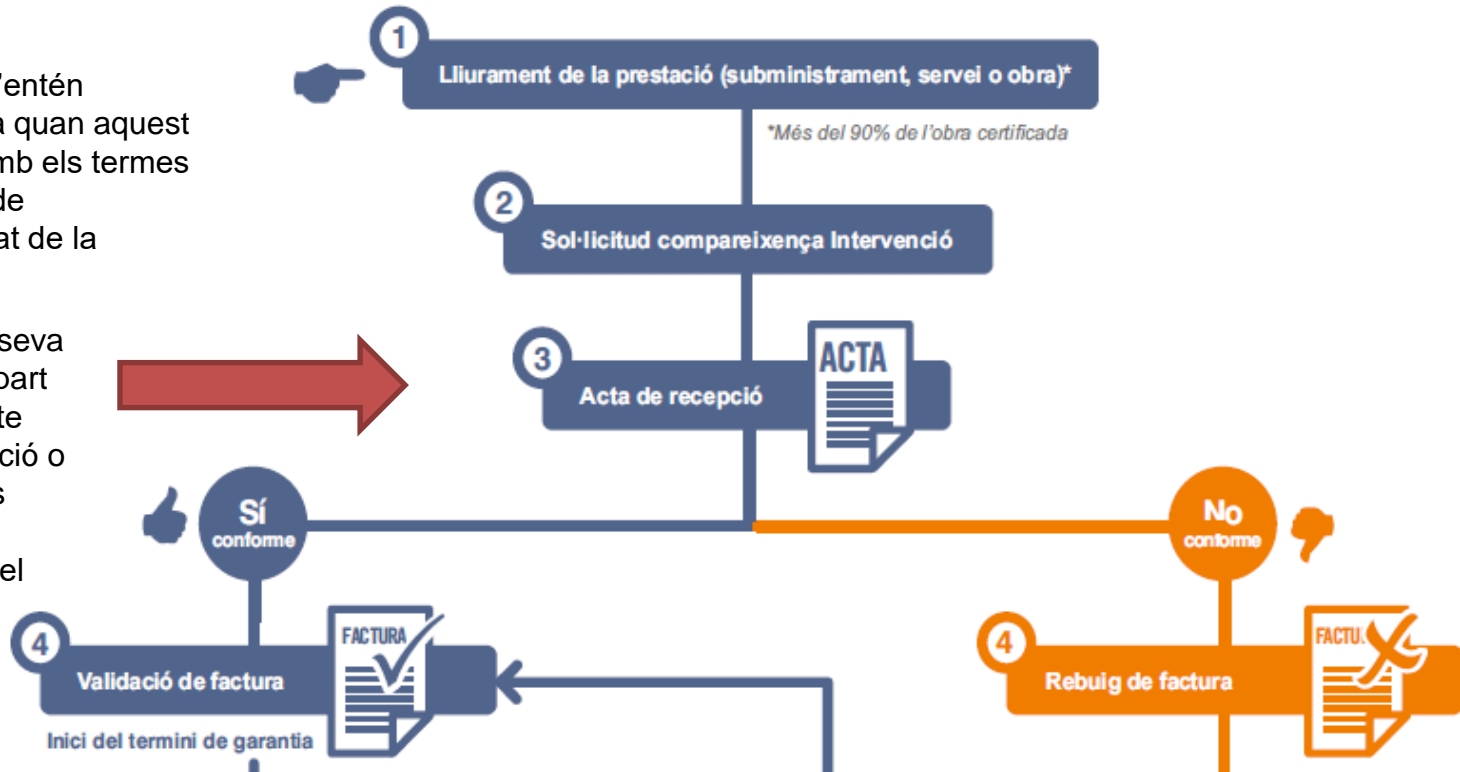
'entén
a quan aquest
mb els termes
de
at de la

seva
part
te
ció o
s

el

1
Lliurament de la prestació (subministrament, servei o obra)*

*Més del 90% de l'obra certificada

2
Sol·licitud compareixença Intervenció

3
Acta de recepció

ACTA

Sí
conforme

No
conforme

4
Validació de factura

FACTURA

Inici del termini de garantia

4
Rebuig de factura

FACTU